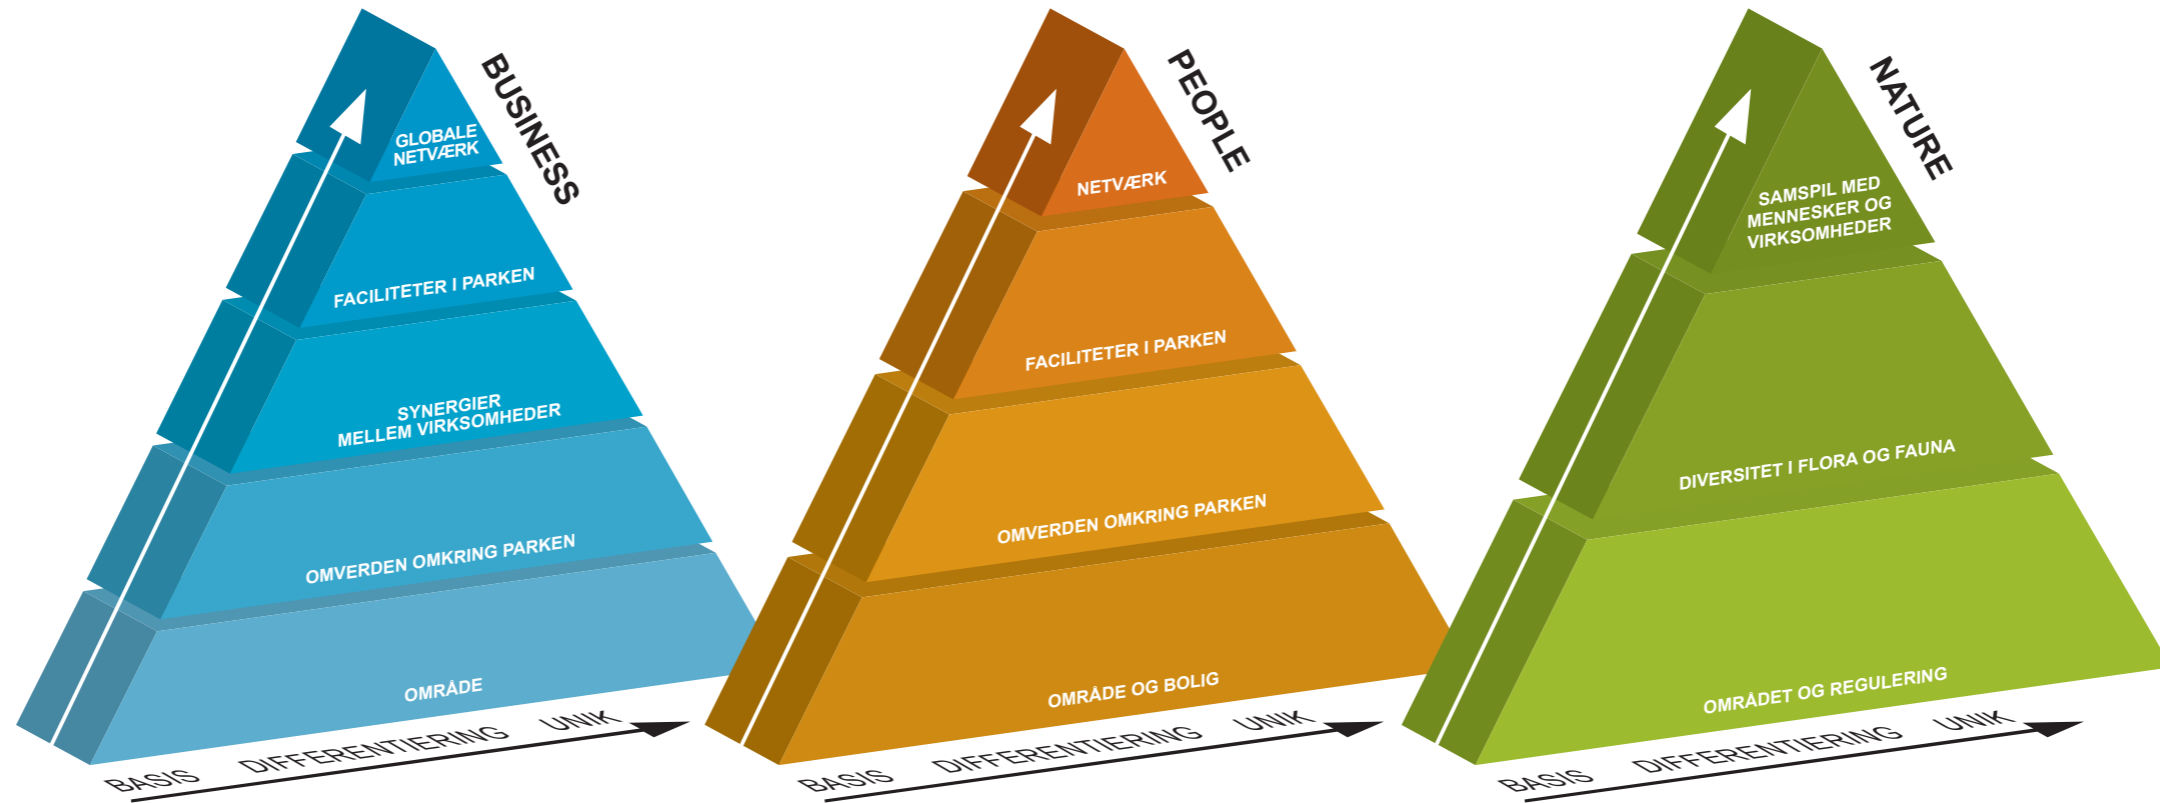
BUSINESS

GLOBALE NETVÆRK

FACILITETER I PARKEN

SYNERGIER MELLEM VIRKSOMHEDER

OMVERDEN OMKRING PARKEN

OMRÅDE

BASIS DIFFERENTIERING UNIK

PEOPLE

NETVÆRK

FACILITETER I PARKEN

OMVERDEN OMKRING PARKEN

OMRÅDE OG BOLIG

BASIS DIFFERENTIERING UNIK

NATURE

SAMSPIL MED MENNESKER OG VIRKSOMHEDER

DIVERSITET I FLORA OG FAUNA

OMRÅDET OG REGULERING

BASIS DIFFERENTIERING UNIK